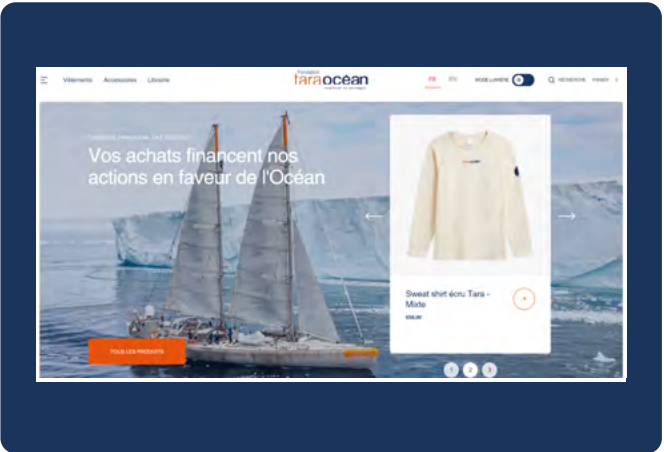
Vêtements Accessoires Librairie

Fondation
tara océan

FR EN MODE LUMIÈRE RECHERCHE PANIER

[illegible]

Vos achats financent nos actions en faveur de l'Océan

TOUS LES PRODUITS

Sweat shirt écru Tara - Mixte

€58,00

1 2 3